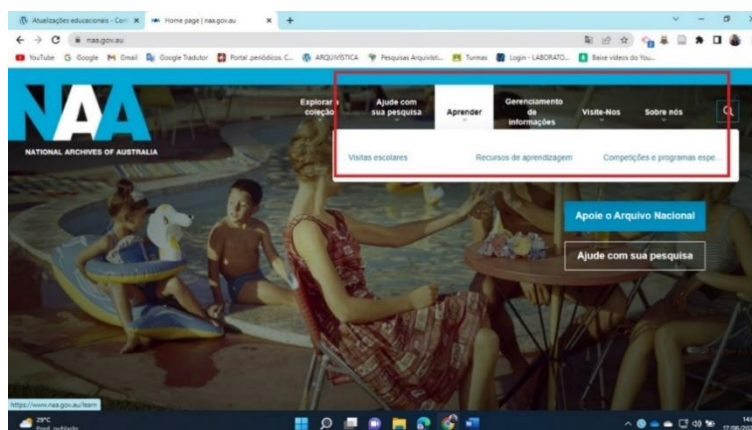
Atualizações educacionais - Com ×
Home page | naa.gov.au ×
+
naa.gov.au
YouTube Google Gmail Google Tradutor Portal periódicos C... ARQUIVÍSTICA Pesquisas Arquivíst... Turmas Login - LABORATO... Baixe vídeos do You...

NAA
NATIONAL ARCHIVES OF AUSTRALIA

Explorar a coleção
Ajude com sua pesquisa
Aprender
Gerenciamento de informações
Visite-Nos
Sobre nós

Visitas escolares
Recursos de aprendizagem
Competições e programas espe...

Apoie o Arquivo Nacional
Ajude com sua pesquisa

https://www.naa.gov.au/learn
29°C
Pred. nublado
14:
17/06/20